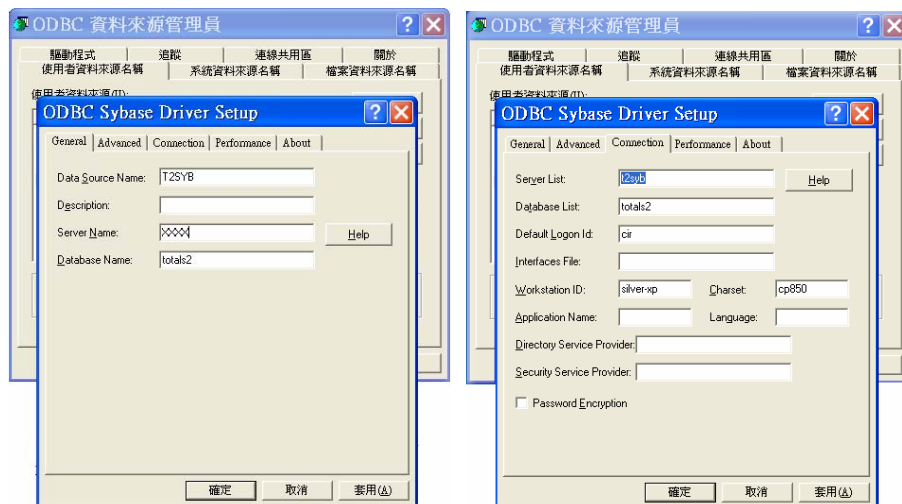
ODBC 資料來源管理員

驅動程式 | 追蹤 | 連線共用區 | 關於
使用者資料來源名稱 | 系統資料來源名稱 | 檔案資料來源名稱

使用者資料來源(U):

ODBC Sybase Driver Setup

General | Advanced | Connection | Performance | About

Data Source Name: T2SYB

Description:

Server Name: XXXX

Help

Database Name: totals2

確定 | 取消 | 套用(A)

ODBC 資料來源管理員

驅動程式 | 追蹤 | 連線共用區 | 關於
使用者資料來源名稱 | 系統資料來源名稱 | 檔案資料來源名稱

使用者資料來源(U):

ODBC Sybase Driver Setup

General | Advanced | Connection | Performance | About

Server List: t2syb

Help

Database List: totals2

Default Logon Id: cir

Interfaces File:

Workstation ID: silver-xp

Charset: cp850

Application Name:

Language:

Directory Service Provider:

Security Service Provider:

Password Encryption

確定 | 取消 | 套用(A)